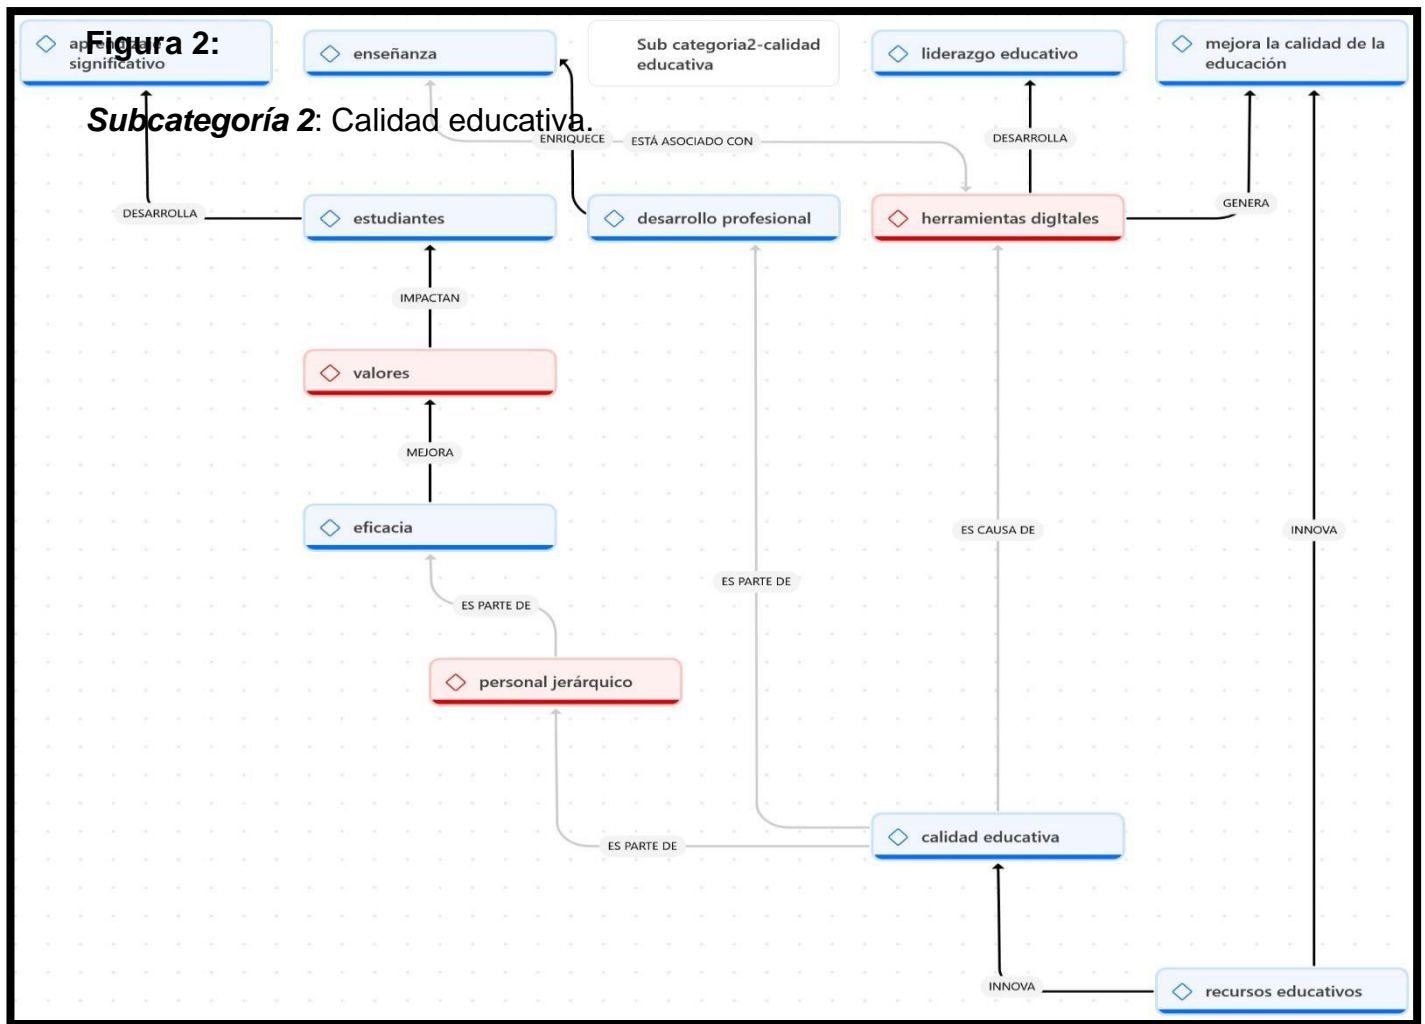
Figura 2:

Subcategoría 2: Calidad educativa.

aprendizaje significativo

enseñanza

Sub categoria2-calidad educativa

liderazgo educativo

mejora la calidad de la educación

ENRIQUECE

ESTÁ ASOCIADO CON

DESARROLLA

DESARROLLA

estudiantes

desarrollo profesional

herramientas digitales

GENERA

IMPACTAN

valores

MEJORA

eficacia

ES CAUSA DE

INNOVA

ES PARTE DE

ES PARTE DE

personal jerárquico

ES PARTE DE

calidad educativa

INNOVA

recursos educativos